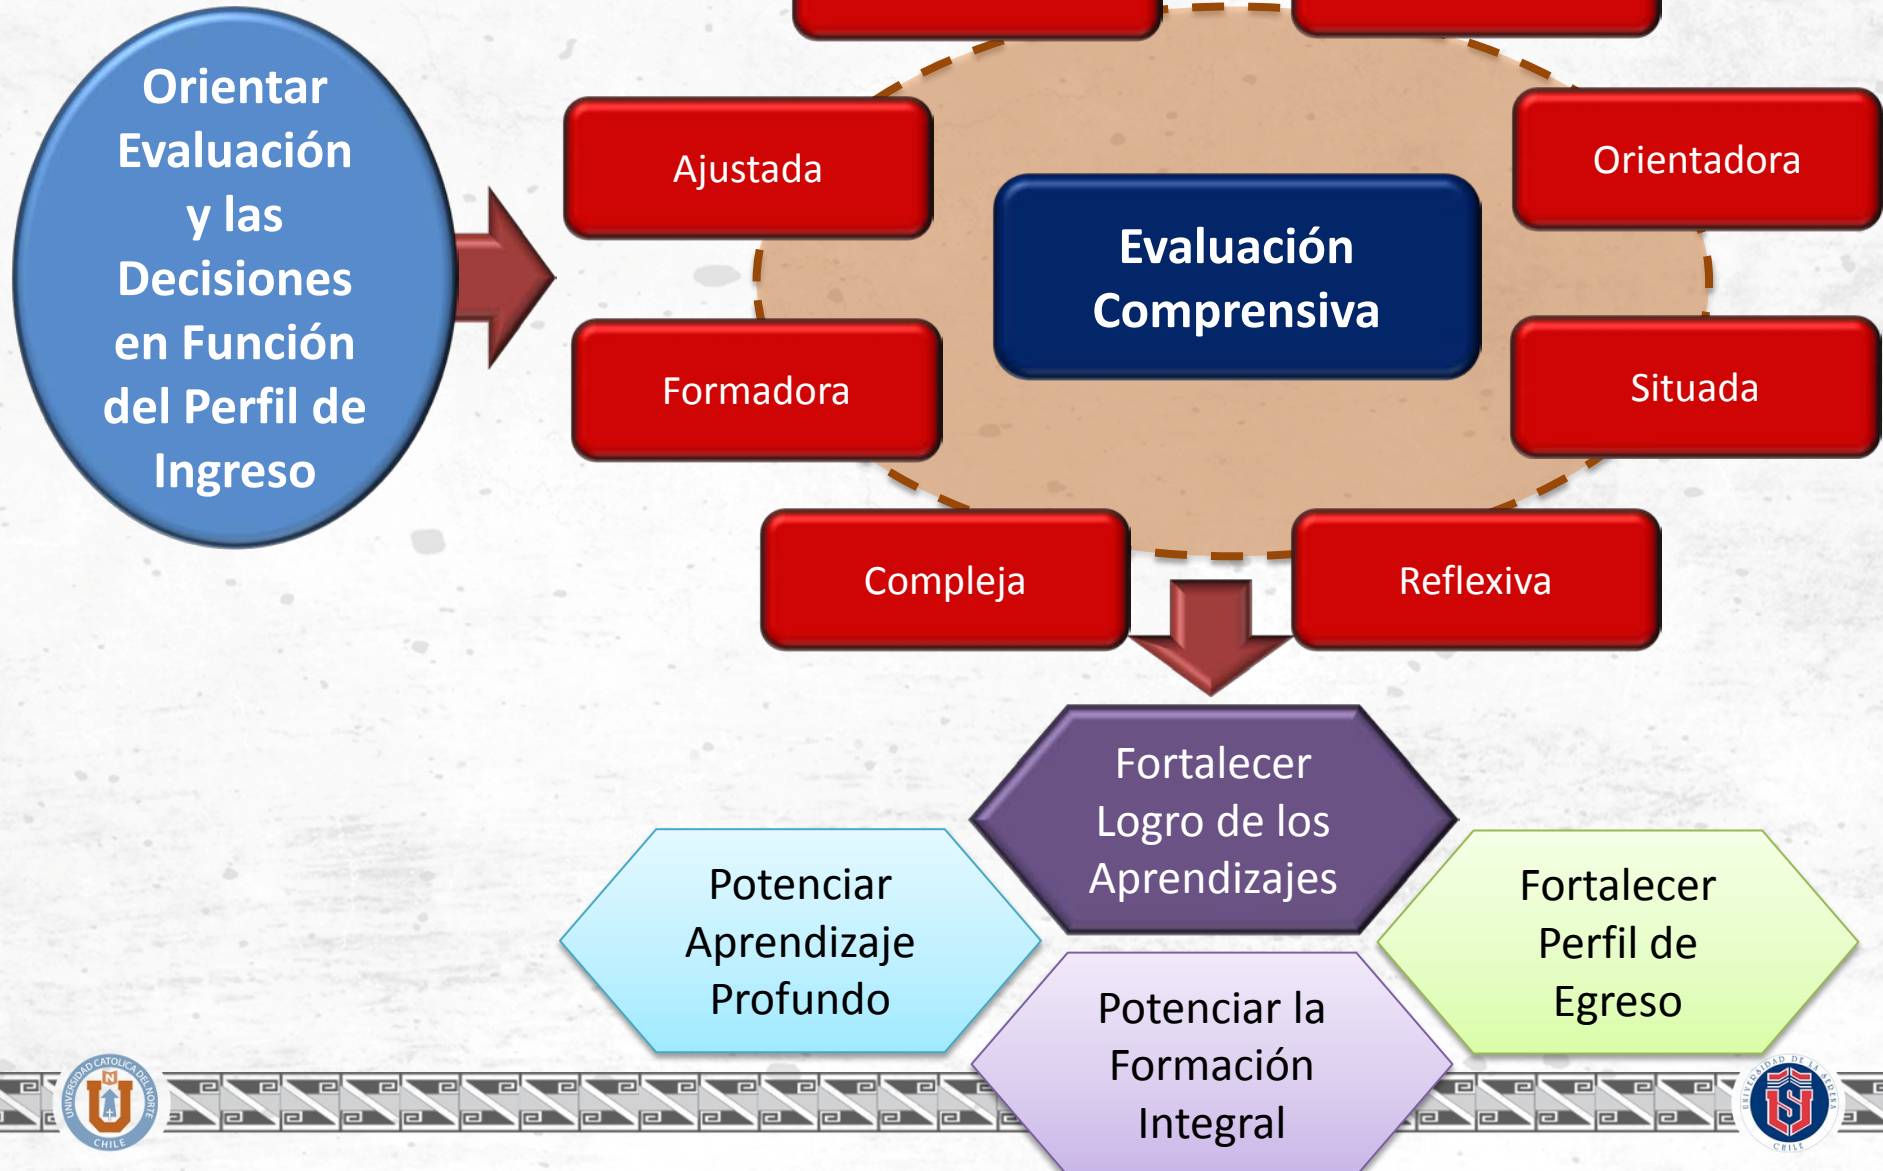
Orientar Evaluación y las Decisiones en Función del Perfil de Ingreso

Ajustada

Orientadora

Evaluación Comprensiva

Formadora

Situada

Compleja

Reflexiva

Fortalecer Logro de los Aprendizajes

Potenciar Aprendizaje Profundo

Fortalecer Perfil de Egreso

Potenciar la Formación Integral

UNIVERSIDAD CATÓLICA DEL NORTE CHILE

UNIVERSIDAD DE LA SERENA CHILE